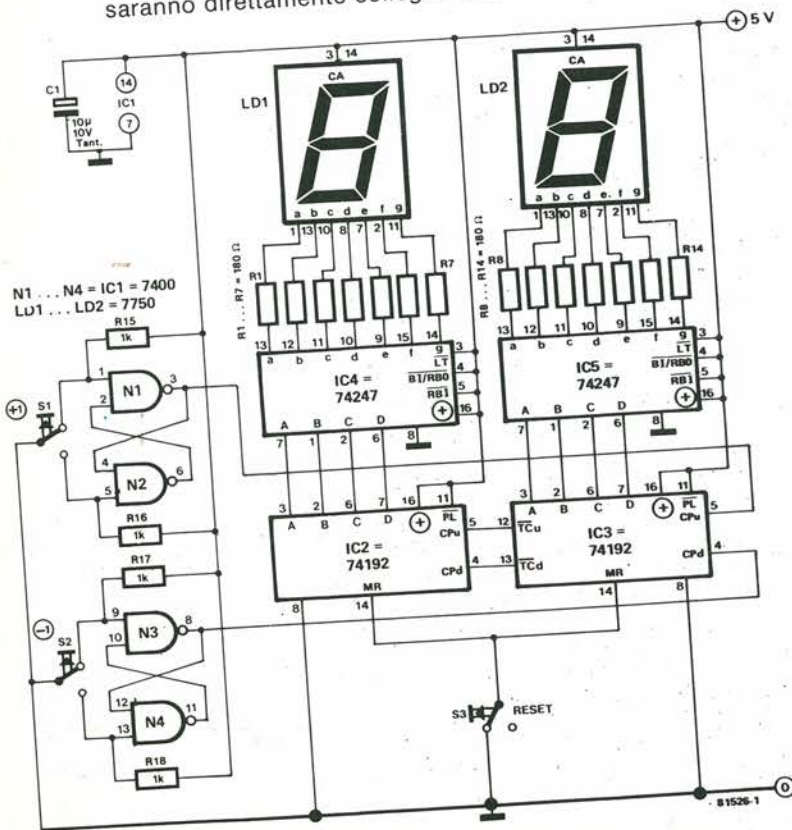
saranno direttamente collegati

+5 V

C1
10µ
10V
Tant.

14
IC1
7

LD1
CA
3 14
a b c d e f 9
1 13 10 8 7 2 11

LD2
CA
3 14
a b c d e f 9
1 13 10 8 7 2 11

R1 ... R7 = 180 Ω
R1
R7

R8 ... R14 = 180 Ω
R8
R14

13 12 11 10 9 15 14
a b c d e f g
IC4 =
74247
$\overline{LT}$
$\overline{BI}/\overline{RBO}$
$\overline{RBI}$
3 4 5 16
A B C D
7 1 2 6
8

13 12 11 10 9 15 14
a b c d e f g
IC5 =
74247
$\overline{LT}$
$\overline{BI}/\overline{RBO}$
$\overline{RBI}$
3 4 5 16
A B C D
7 1 2 6
8

N1 ... N4 = IC1 = 7400
LD1 ... LD2 = 7750

R15
1k
+1
S1
1
2
N1
3
4
5
N2
6
R16
1k

R17
1k
-1
S2
9
10
N3
8
12
13
N4
11
R18
1k

3 2 6 7 16 11
A B C D
$\overline{PL}$
CPu
IC2 =
74192
CPd
MR
8 14
5 4

12 13
$\overline{TCu}$
$\overline{TCd}$
3 2 6 7 16 11
A B C D
$\overline{PL}$
CPu
IC3 =
74192
CPd
MR
14 8
5 4

S3
RESET

0

81526-1